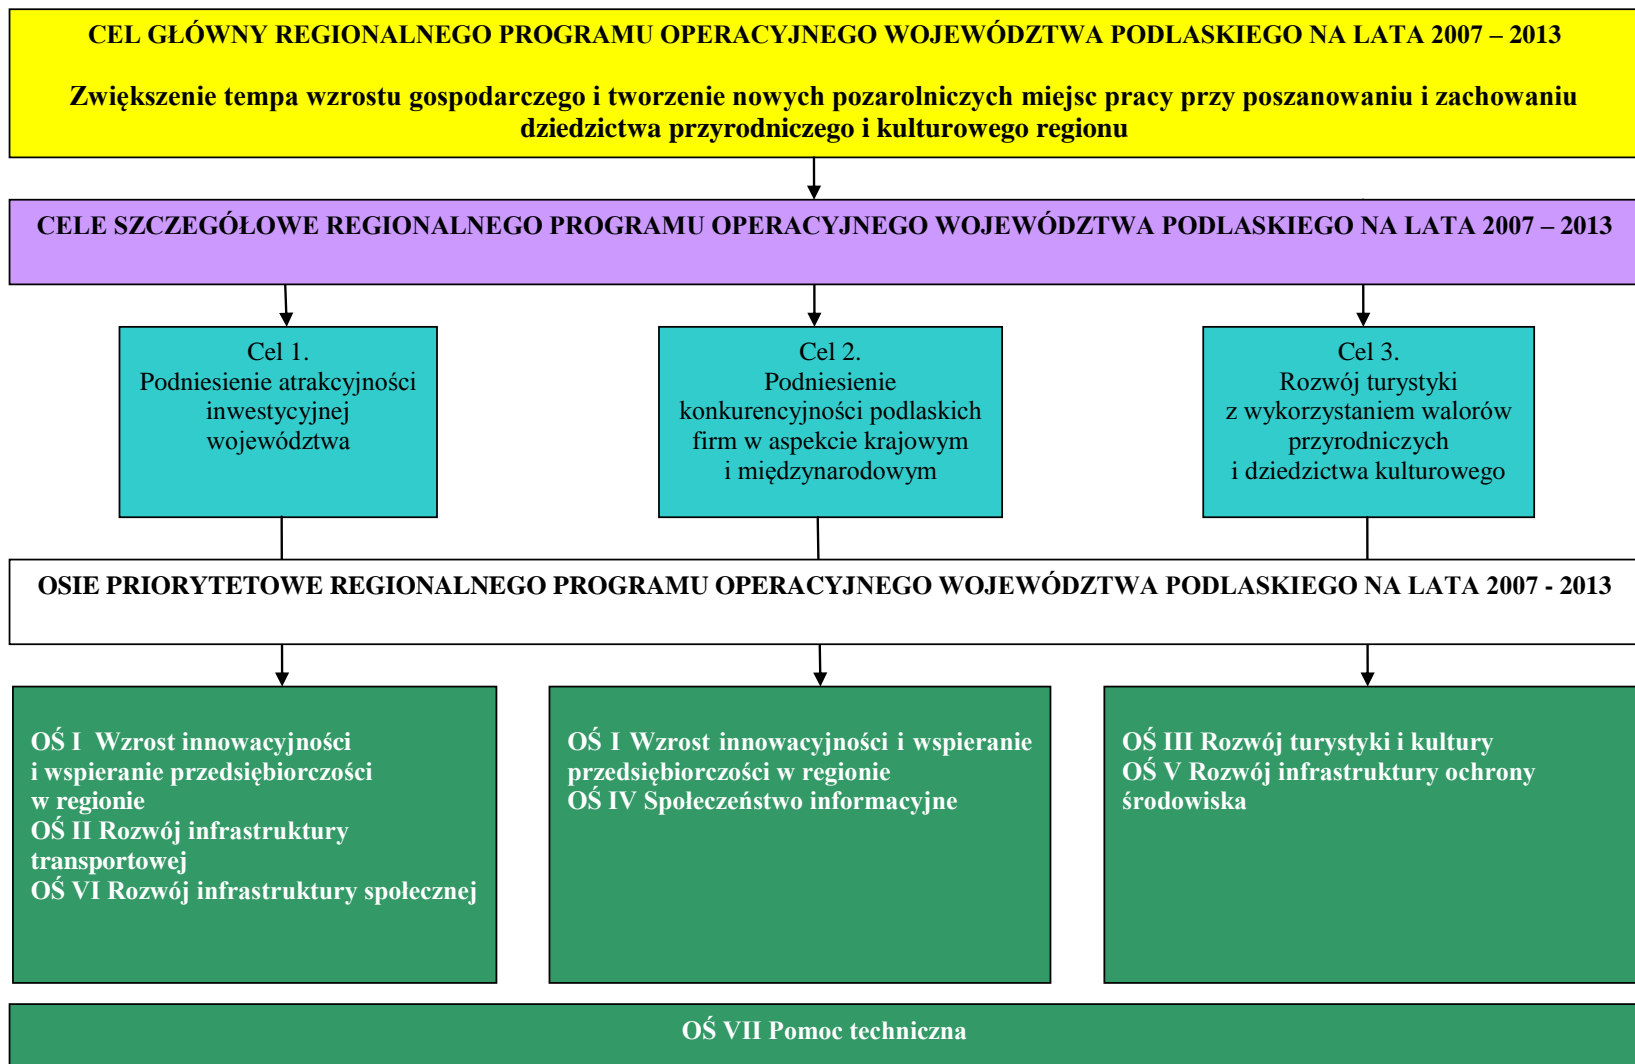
CEL GŁÓWNY REGIONALNEGO PROGRAMU OPERACYJNEGO WOJEWÓDZTWA PODLASKIEGO NA LATA 2007 – 2013

Zwiększenie tempa wzrostu gospodarczego i tworzenie nowych pozarolniczych miejsc pracy przy poszanowaniu i zachowaniu dziedzictwa przyrodniczego i kulturowego regionu

CELE SZCZEGÓŁOWE REGIONALNEGO PROGRAMU OPERACYJNEGO WOJEWÓDZTWA PODLASKIEGO NA LATA 2007 – 2013

Cel 1.
Podniesienie atrakcyjności inwestycyjnej województwa

Cel 2.
Podniesienie konkurencyjności podlaskich firm w aspekcie krajowym i międzynarodowym

Cel 3.
Rozwój turystyki z wykorzystaniem walorów przyrodniczych i dziedzictwa kulturowego

OSIE PRIORYTETOWE REGIONALNEGO PROGRAMU OPERACYJNEGO WOJEWÓDZTWA PODLASKIEGO NA LATA 2007 - 2013

OŚ I Wzrost innowacyjności i wspieranie przedsiębiorczości w regionie
OŚ II Rozwój infrastruktury transportowej
OŚ VI Rozwój infrastruktury społecznej

OŚ I Wzrost innowacyjności i wspieranie przedsiębiorczości w regionie
OŚ IV Społeczeństwo informacyjne

OŚ III Rozwój turystyki i kultury
OŚ V Rozwój infrastruktury ochrony środowiska

OŚ VII Pomoc techniczna